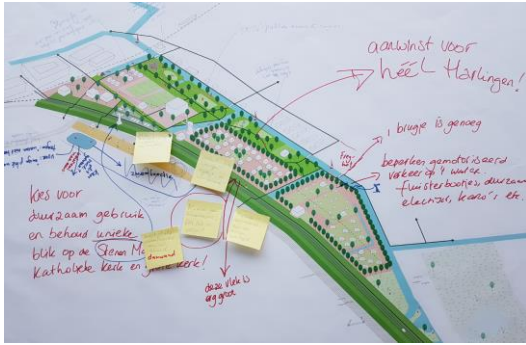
aanwinst voor heél Harlingen!

1 brugje is genoeg

beperken gemotoriseerd verkeer op 't water. fluisterbootjes, duurzaam electrisch, kano's, etc.

Kies voor duurzaam gebruik en behoud unieke blik op de Stenen Man, Katholieke kerk en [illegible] kerk!

deze vlakte is erg groot

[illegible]

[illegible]